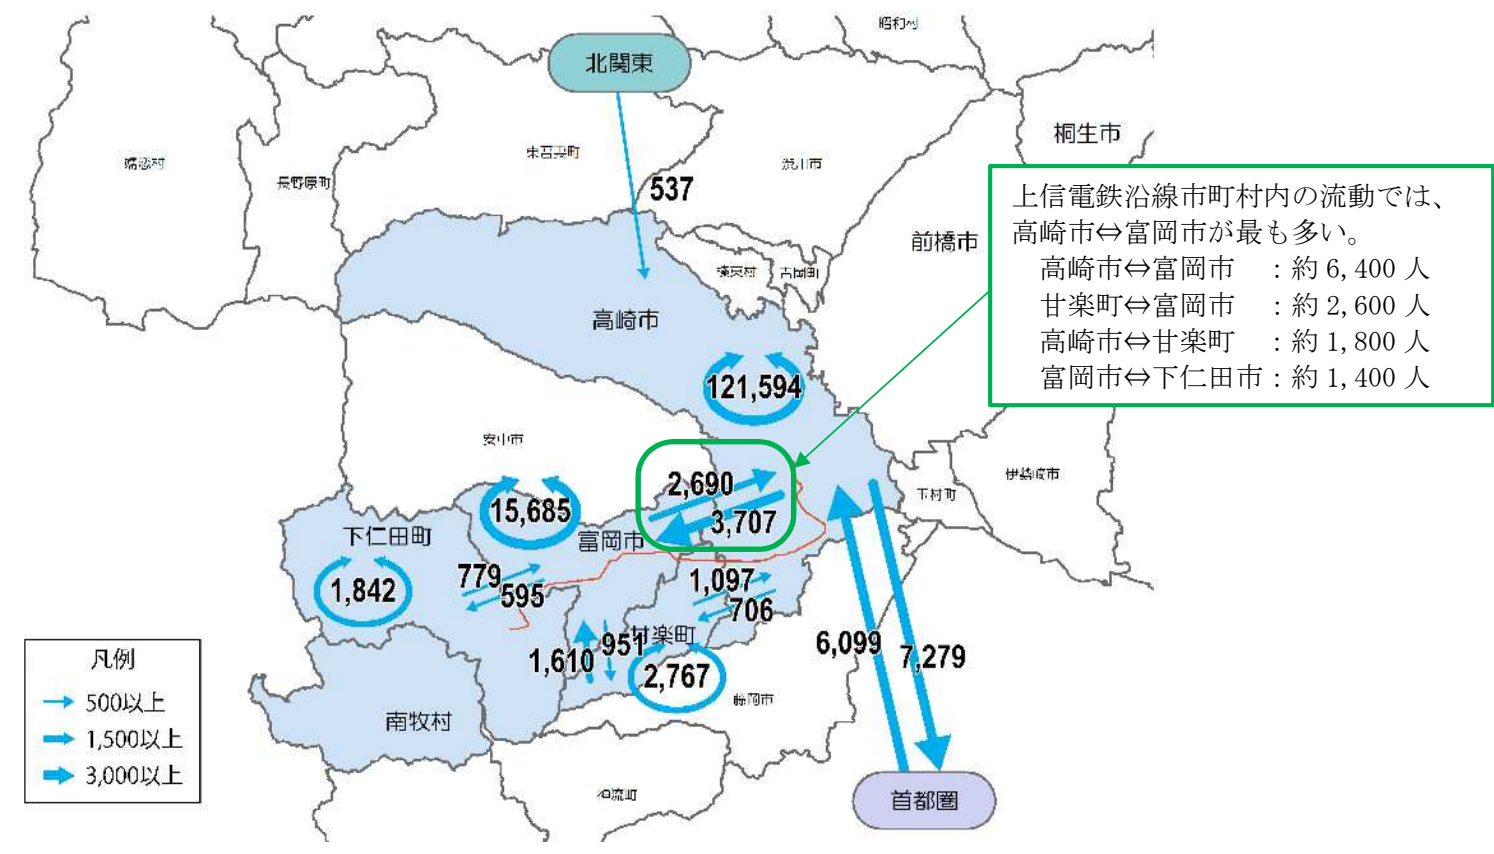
昭和村

北関東

桐生市

嬬恋村

長野原町

東吾妻町

渋川市

537

上信電鉄沿線市町村内の流動では、高崎市⇔富岡市が最も多い。
高崎市⇔富岡市　：約 6, 400 人
甘楽町⇔富岡市　：約 2, 600 人
高崎市⇔甘楽町　：約 1, 800 人
富岡市⇔下仁田市：約 1, 400 人

前橋市

榛東村

吉岡町

高崎市

121,594

安中市

2,690

3,707

伊勢崎市

下仁田町

15,685

富岡市

玉村町

1,842

779

595

1,097

706

1,610

951

甘楽町

2,767

6,099

7,279

藤岡市

凡例

500以上

1,500以上

3,000以上

南牧村

神流町

首都圏